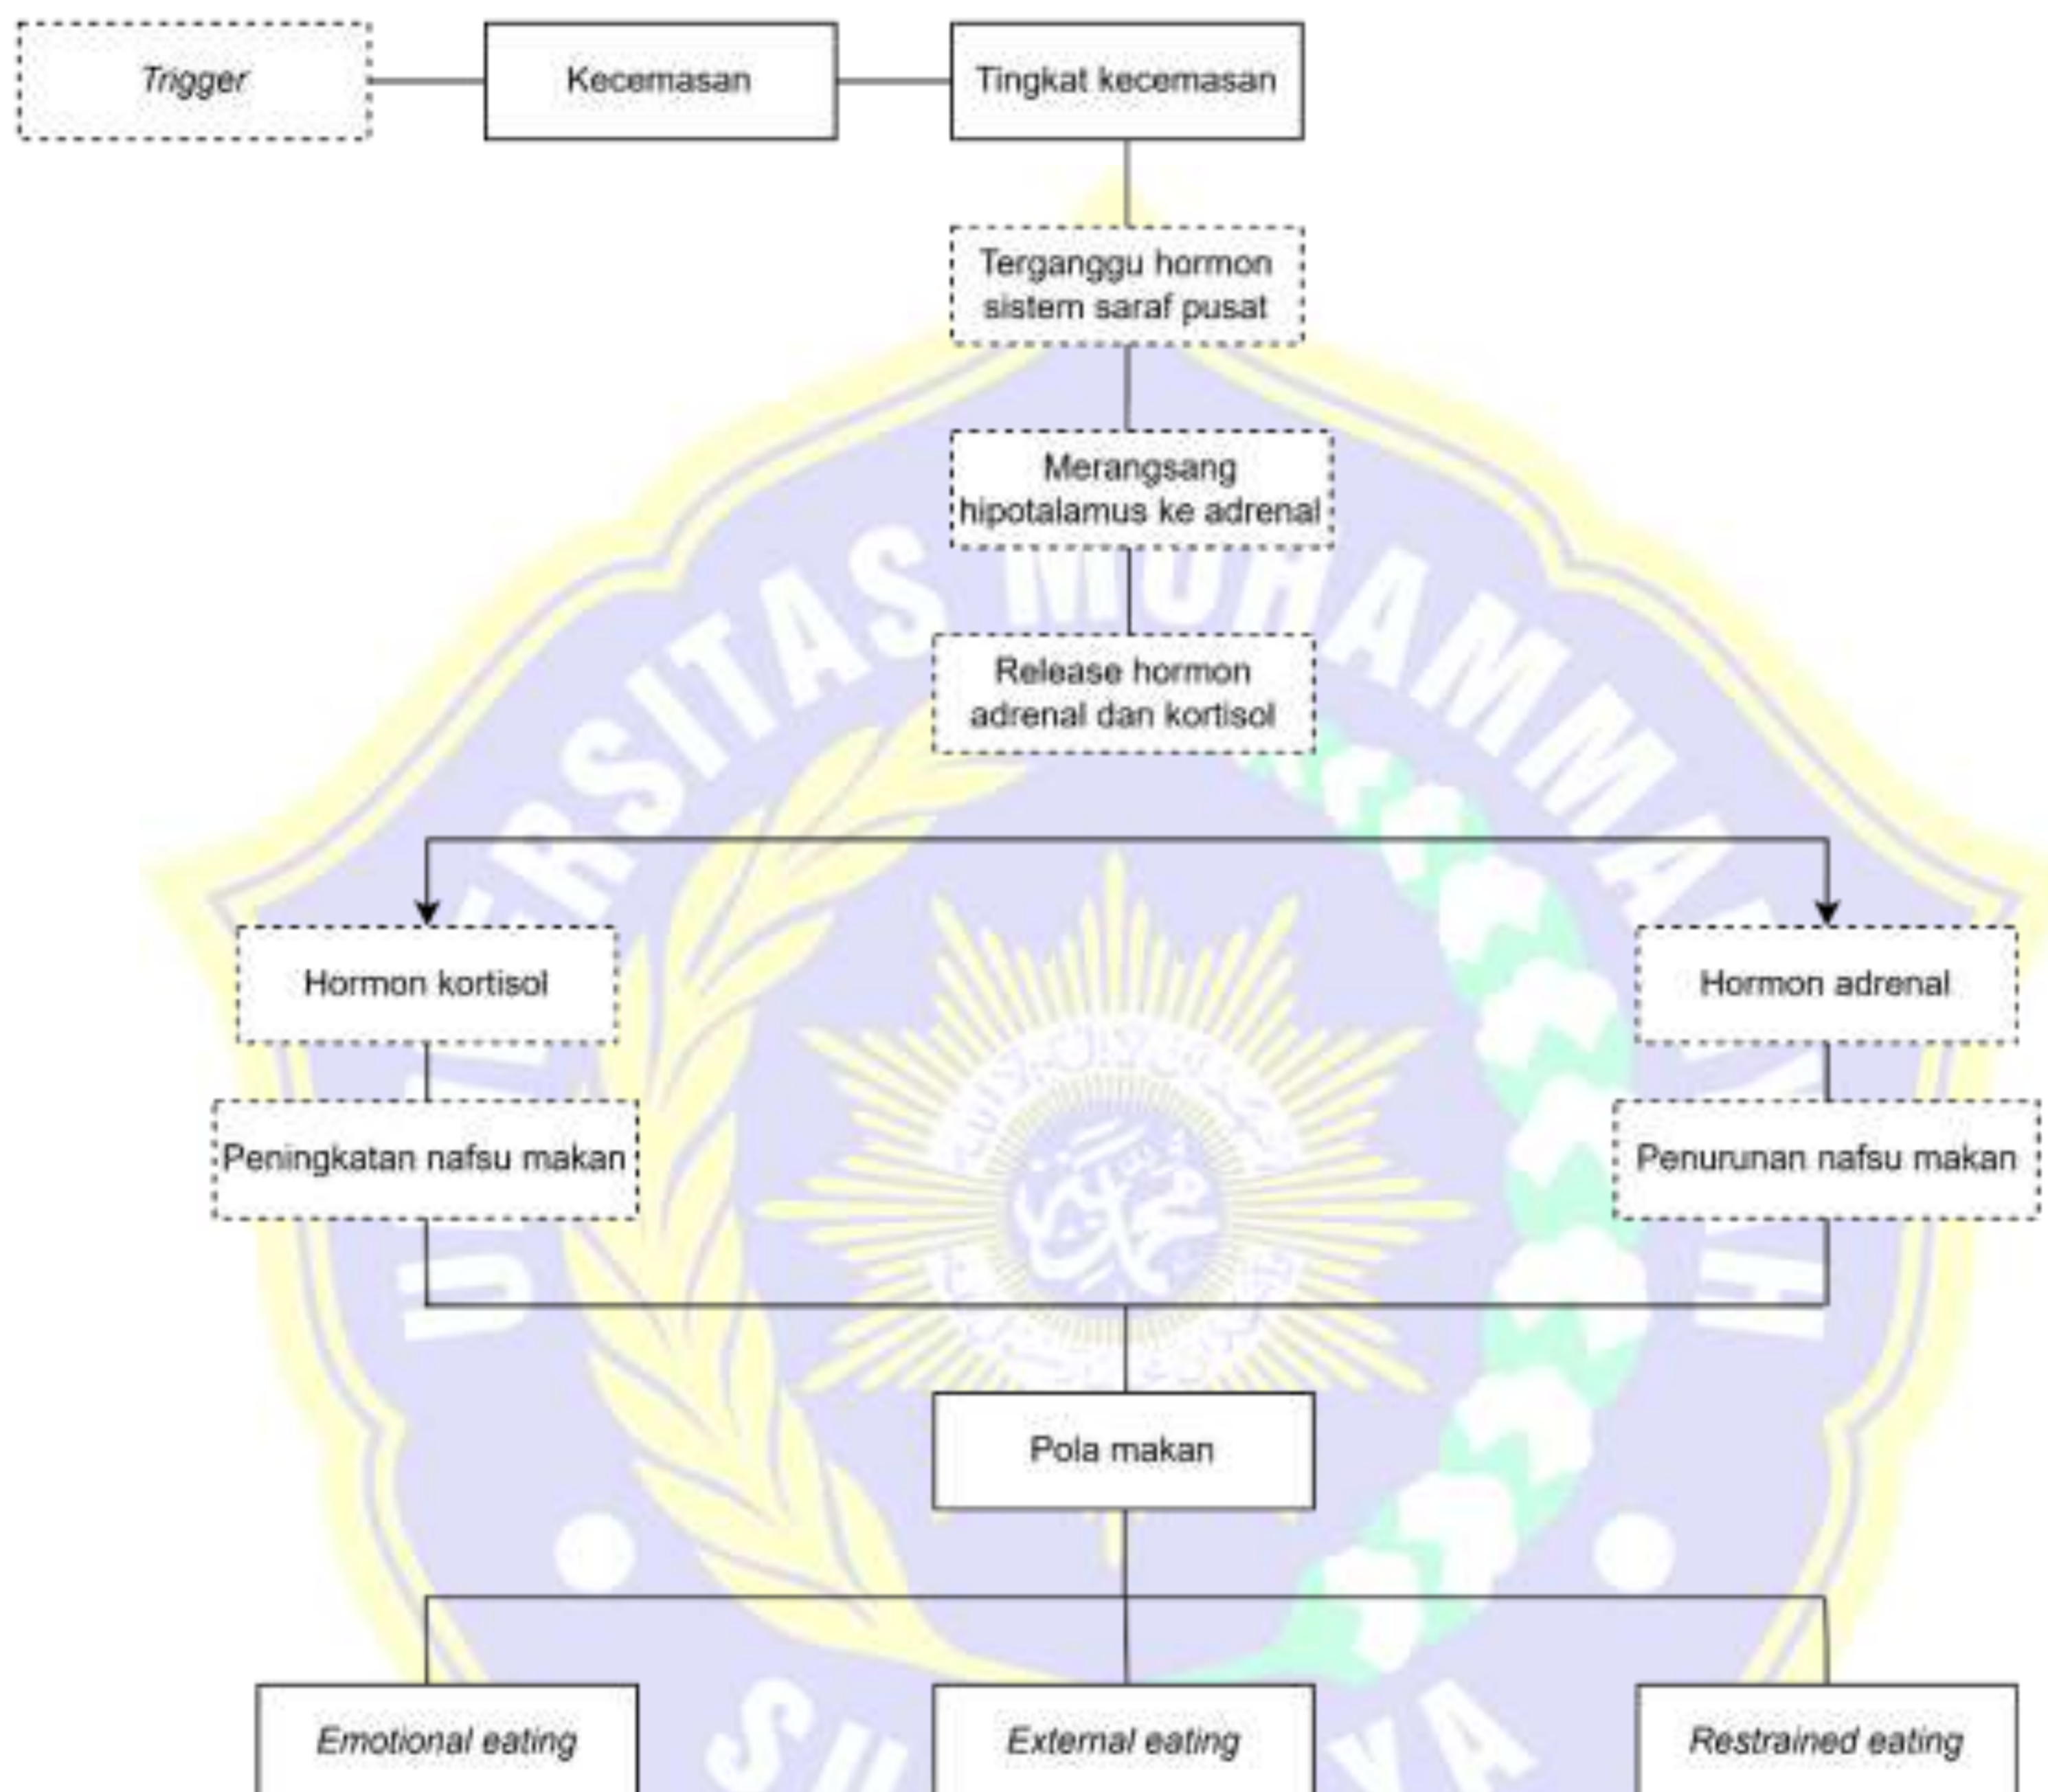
Trigger

Kecemasan

Tingkat kecemasan

Terganggu hormon sistem saraf pusat

Merangsang hipotalamus ke adrenal

Release hormon adrenal dan kortisol

Hormon kortisol

Hormon adrenal

Peningkatan nafsu makan

Penurunan nafsu makan

Pola makan

Emotional eating

External eating

Restrained eating

UNIVERSITAS MUHAMMADIYAH SURABAYA